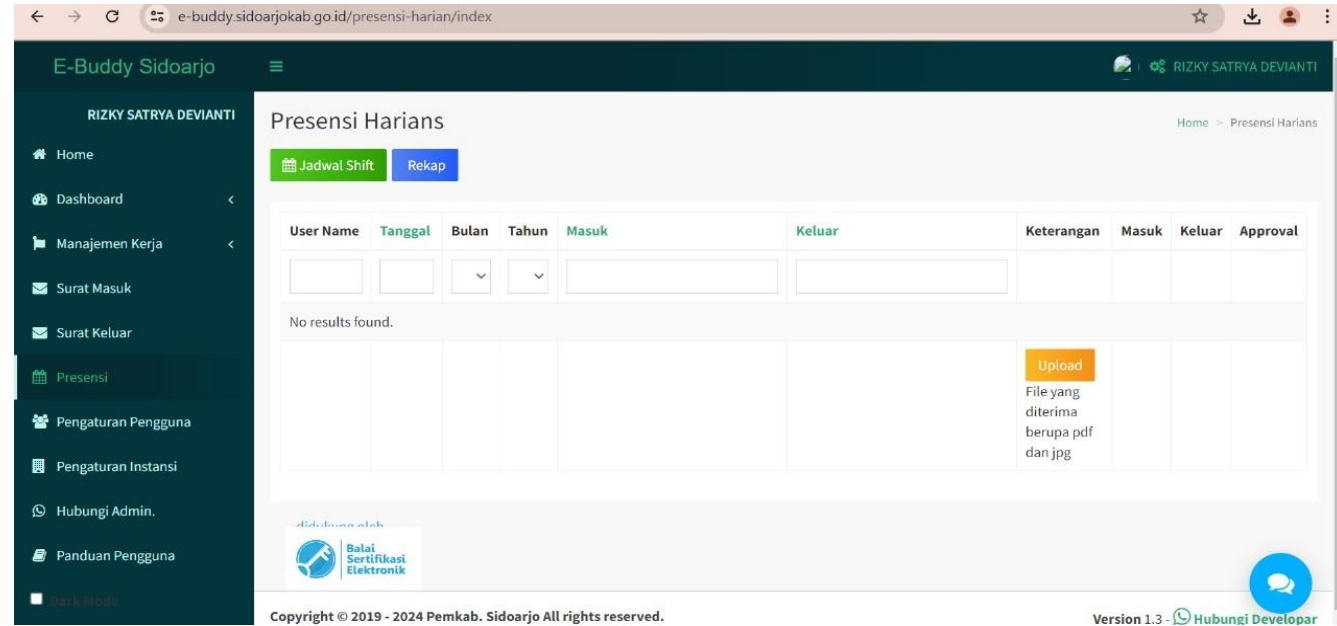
e-buddy.sidoarjokab.go.id/presensi-harian/index

E-Buddy Sidoarjo

RIZKY SATRYA DEVIANTI

RIZKY SATRYA DEVIANTI

Home
Dashboard
Manajemen Kerja
Surat Masuk
Surat Keluar
Presensi
Pengaturan Pengguna
Pengaturan Instansi
Hubungi Admin.
Panduan Pengguna
Dark Mode

Presensi Harians

Home > Presensi Harians

Jadwal Shift
Rekap

| User Name | Tanggal | Bulan | Tahun | Masuk | Keluar | Keterangan | Masuk | Keluar | Approval |
|---|---|---|---|---|---|---|---|---|---|
| No results found. | | | | | | | | | |
| | | | | | | Upload File yang diterima berupa pdf dan jpg | | | |

didukung oleh

Balai Sertifikasi Elektronik

Copyright © 2019 - 2024 Pemkab. Sidoarjo All rights reserved.

Version 1.3 - Hubungi Developar